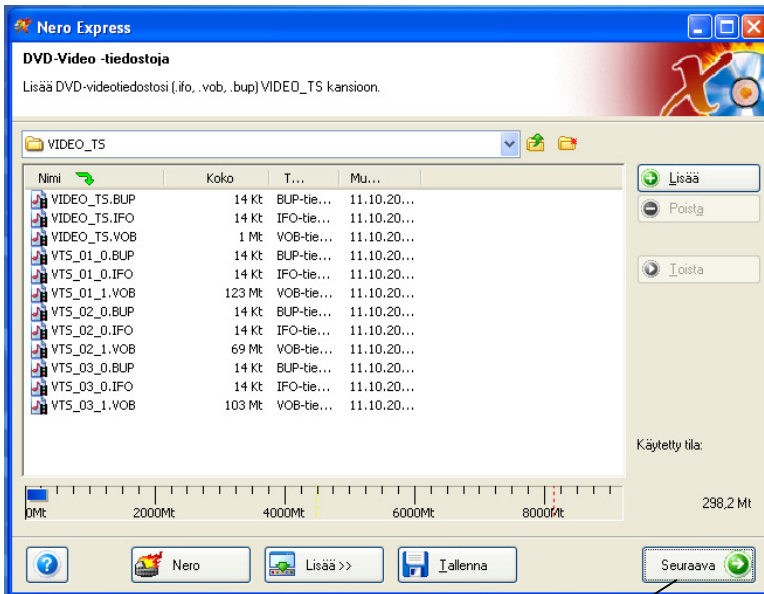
Nero Express

DVD-Video -tiedostoja

Lisää DVD-videotiedostosi (.ifo, .vob, .bup) VIDEO_TS kansioon.

VIDEO_TS

| Nimi | Koko | T... | Mu... |
|---|---|---|---|
| VIDEO_TS.BUP | 14 Kt | BUP-tie... | 11.10.20... |
| VIDEO_TS.IFO | 14 Kt | IFO-tie... | 11.10.20... |
| VIDEO_TS.VOB | 1 Mt | VOB-tie... | 11.10.20... |
| VTS_01_0.BUP | 14 Kt | BUP-tie... | 11.10.20... |
| VTS_01_0.IFO | 14 Kt | IFO-tie... | 11.10.20... |
| VTS_01_1.VOB | 123 Mt | VOB-tie... | 11.10.20... |
| VTS_02_0.BUP | 14 Kt | BUP-tie... | 11.10.20... |
| VTS_02_0.IFO | 14 Kt | IFO-tie... | 11.10.20... |
| VTS_02_1.VOB | 69 Mt | VOB-tie... | 11.10.20... |
| VTS_03_0.BUP | 14 Kt | BUP-tie... | 11.10.20... |
| VTS_03_0.IFO | 14 Kt | IFO-tie... | 11.10.20... |
| VTS_03_1.VOB | 103 Mt | VOB-tie... | 11.10.20... |

Lisää
Poista
Toista

Käytetty tila:

0Mt 2000Mt 4000Mt 6000Mt 8000Mt

298,2 Mt

Nero
Lisää >>
Tallenna
Seuraava